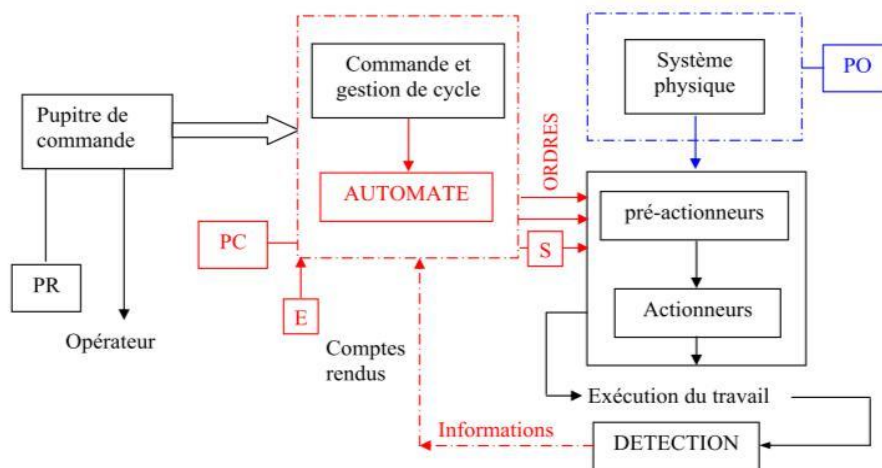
Pupitre de commande

PR

Opérateur

Commande et gestion de cycle

AUTOMATE

PC

E

Comptes rendus

ORDRES

S

Système physique

PO

pré-actionneurs

Actionneurs

Exécution du travail

Informations

DETECTION